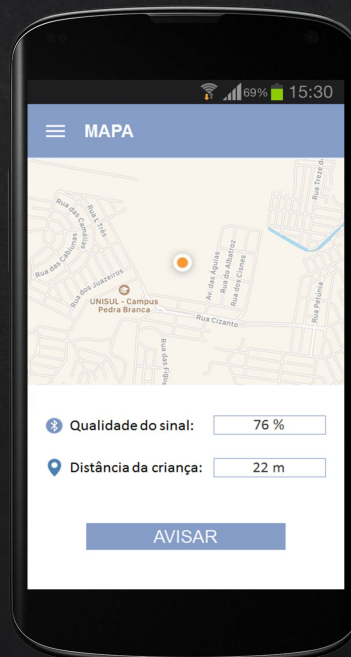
69% 15:30

MAPA

Rua Treze d
Rua Litê
Rua das Cabiúnas
Rua das Camélias
Rua dos Juazeiros
Av. das Águias
Rua do Albatroz
Rua dos Cisnes
UNISUL - Campus Pedra Branca
Rua Cizanto
Rua Petúnia
Rua das Figu

Qualidade do sinal: 76 %

Distância da criança: 22 m

AVISAR